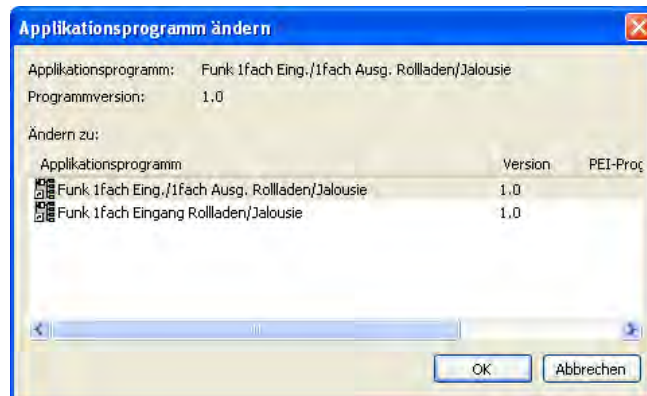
Applikationsprogramm ändern

Applikationsprogramm: Funk 1fach Eing./1fach Ausg. Rollladen/Jalousie
Programmversion: 1.0

Ändern zu:

| Applikationsprogramm | Version | PEI-Prog |
|---|---|---|
| Funk 1fach Eing./1fach Ausg. Rollladen/Jalousie | 1.0 | |
| Funk 1fach Eingang Rollladen/Jalousie | 1.0 | |

OK Abbrechen